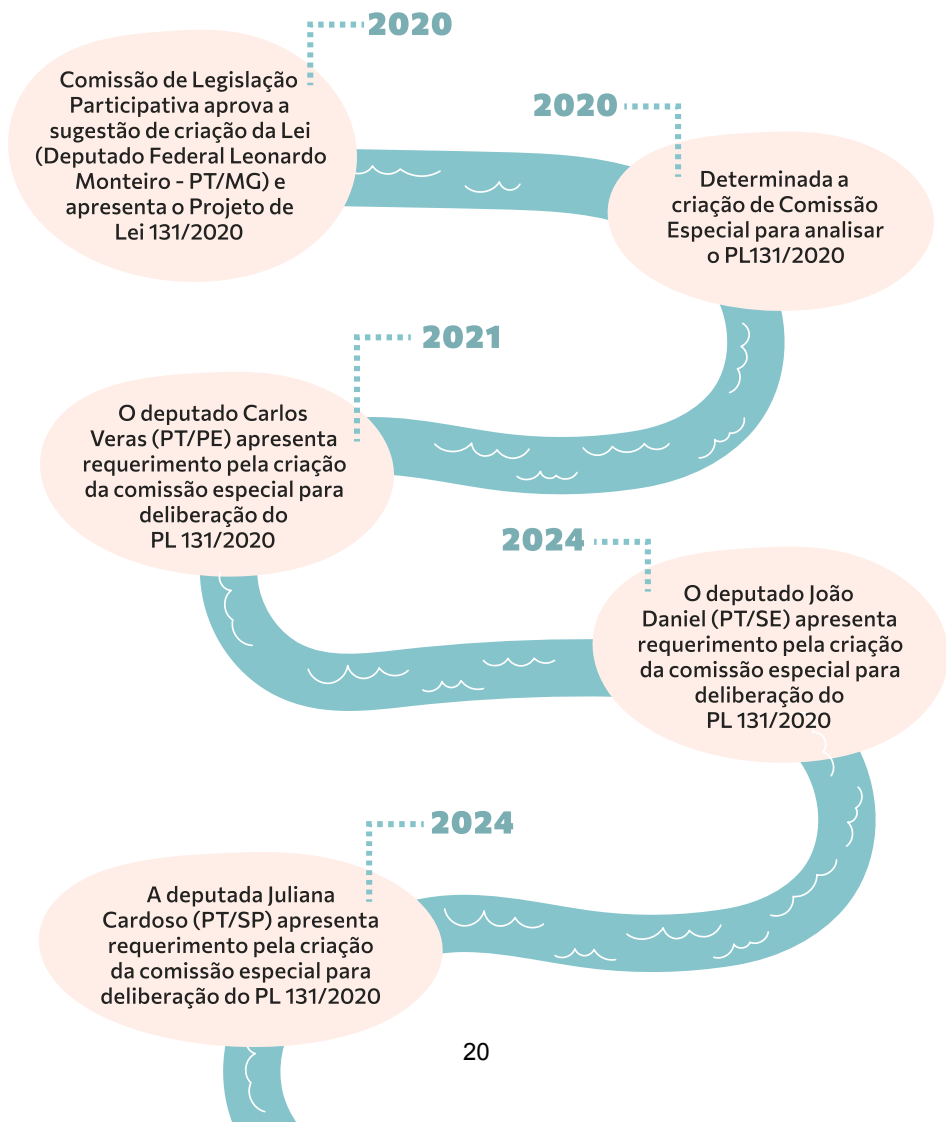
2020

Comissão de Legislação Participativa aprova a sugestão de criação da Lei (Deputado Federal Leonardo Monteiro - PT/MG) e apresenta o Projeto de Lei 131/2020

2020

Determinada a criação de Comissão Especial para analisar o PL131/2020

2021

O deputado Carlos Veras (PT/PE) apresenta requerimento pela criação da comissão especial para deliberação do PL 131/2020

2024

O deputado João Daniel (PT/SE) apresenta requerimento pela criação da comissão especial para deliberação do PL 131/2020

2024

A deputada Juliana Cardoso (PT/SP) apresenta requerimento pela criação da comissão especial para deliberação do PL 131/2020

20